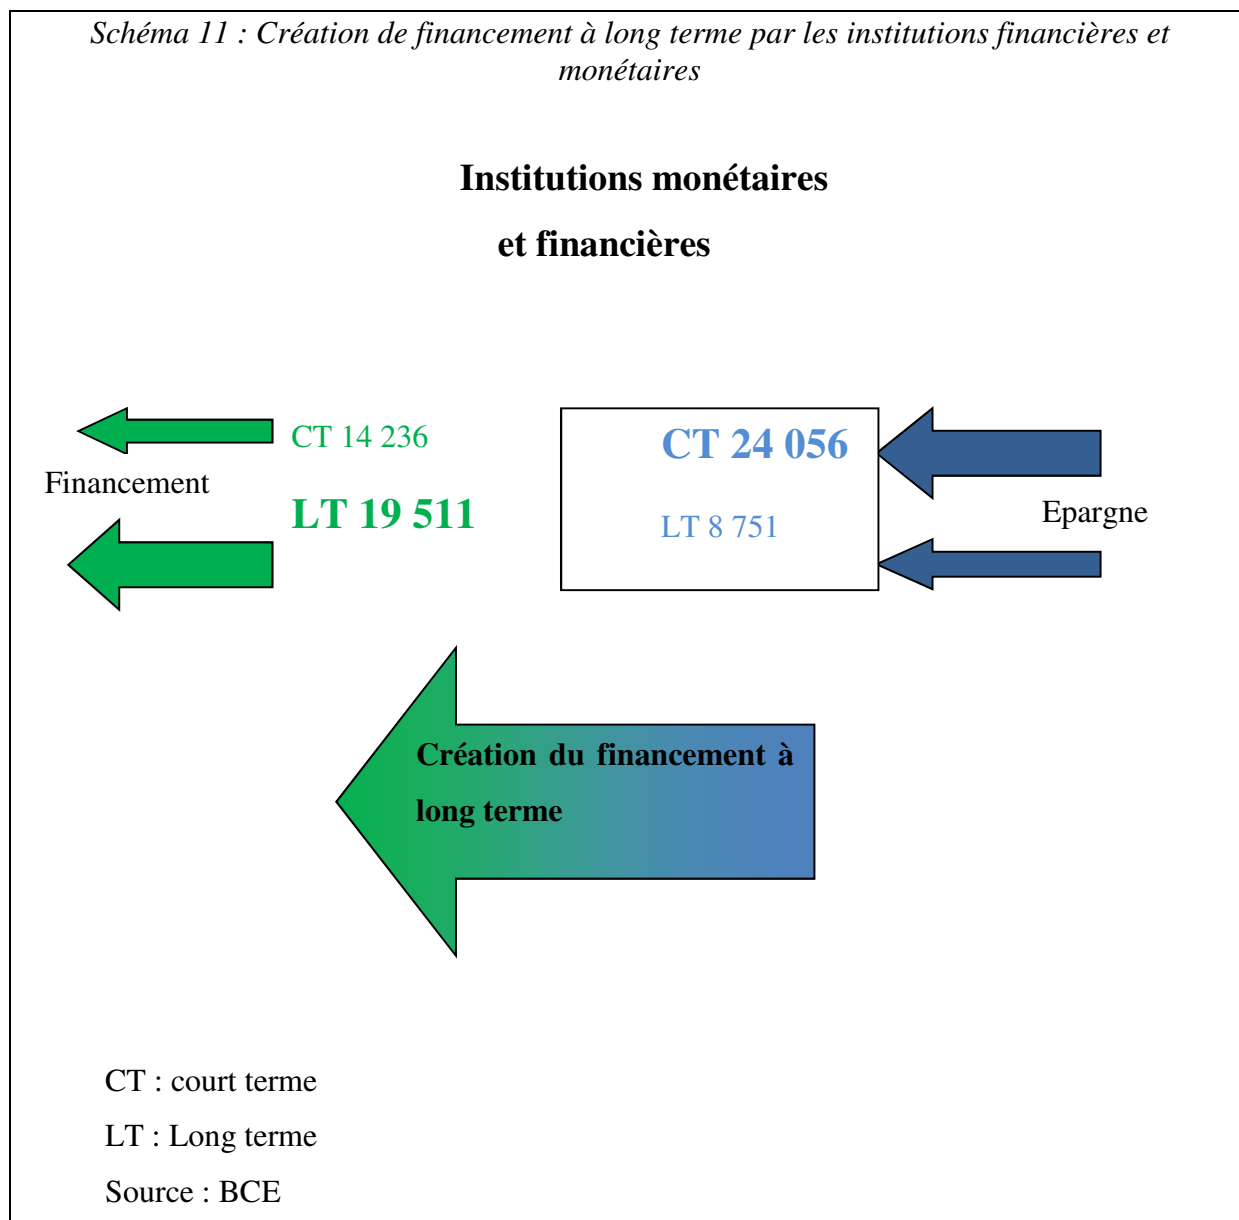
Schéma 11 : Création de financement à long terme par les institutions financières et monétaires

Institutions monétaires

et financières

CT 14 236

Financement

LT 19 511

CT 24 056

LT 8 751

Epargne

Création du financement à long terme

CT : court terme

LT : Long terme

Source : BCE